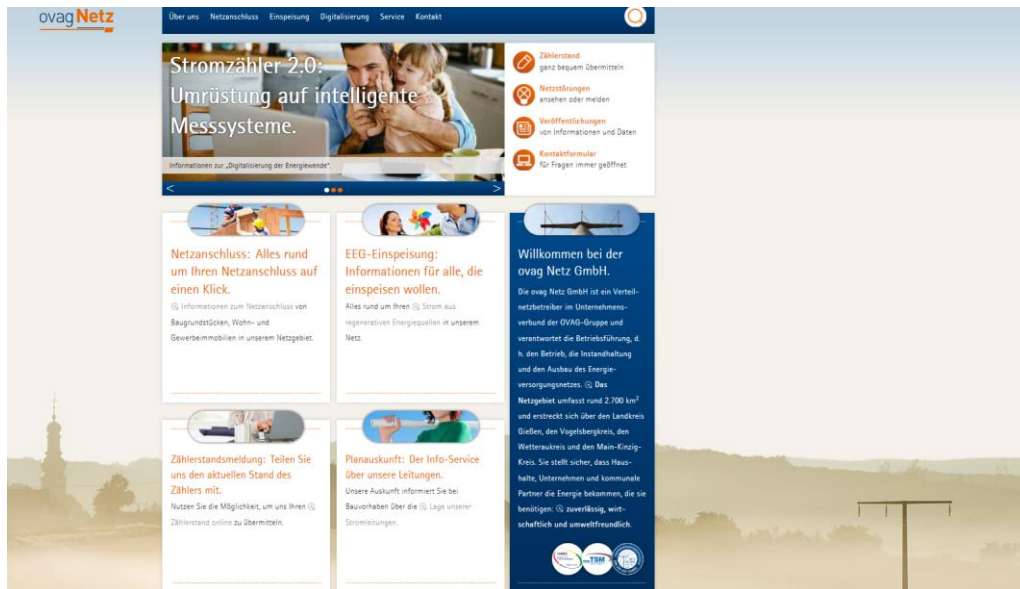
ovag Netz

Über uns Netzanschluss Einspeisung Digitalisierung Service Kontakt

Stromzähler 2.0: Umrüstung auf intelligente Messsysteme.

Informationen zur „Digitalisierung der Energiewende".

<
>

Zählerstand
ganz bequem übermitteln

Netzstörungen
ansehen oder melden

Veröffentlichungen
von Informationen und Daten

Kontaktformular
für Fragen immer geöffnet

Netzanschluss: Alles rund um Ihren Netzanschluss auf einen Klick.

Informationen zum Netzanschluss von Baugrundstücken, Wohn- und Gewerbeimmobilien in unserem Netzgebiet.

EEG-Einspeisung: Informationen für alle, die einspeisen wollen.

Alles rund um Ihren Strom aus regenerativen Energiequellen in unserem Netz.

Willkommen bei der ovag Netz GmbH.

Die ovag Netz GmbH ist ein Verteilnetzbetreiber im Unternehmensverbund der OVAG-Gruppe und verantwortet die Betriebsführung, d. h. den Betrieb, die Instandhaltung und den Ausbau des Energieversorgungsnetzes. Das Netzgebiet umfasst rund 2.700 km$^2$ und erstreckt sich über den Landkreis Gießen, den Vogelsbergkreis, den Wetteraukreis und den Main-Kinzig-Kreis. Sie stellt sicher, dass Haushalte, Unternehmen und kommunale Partner die Energie bekommen, die sie benötigen: zuverlässig, wirtschaftlich und umweltfreundlich.

Zählerstandsmeldung: Teilen Sie uns den aktuellen Stand des Zählers mit.

Nutzen Sie die Möglichkeit, um uns Ihren Zählerstand online zu übermitteln.

Planauskunft: Der Info-Service über unsere Leitungen.

Unsere Auskunft informiert Sie bei Bauvorhaben über die Lage unserer Stromleitungen.

TSM